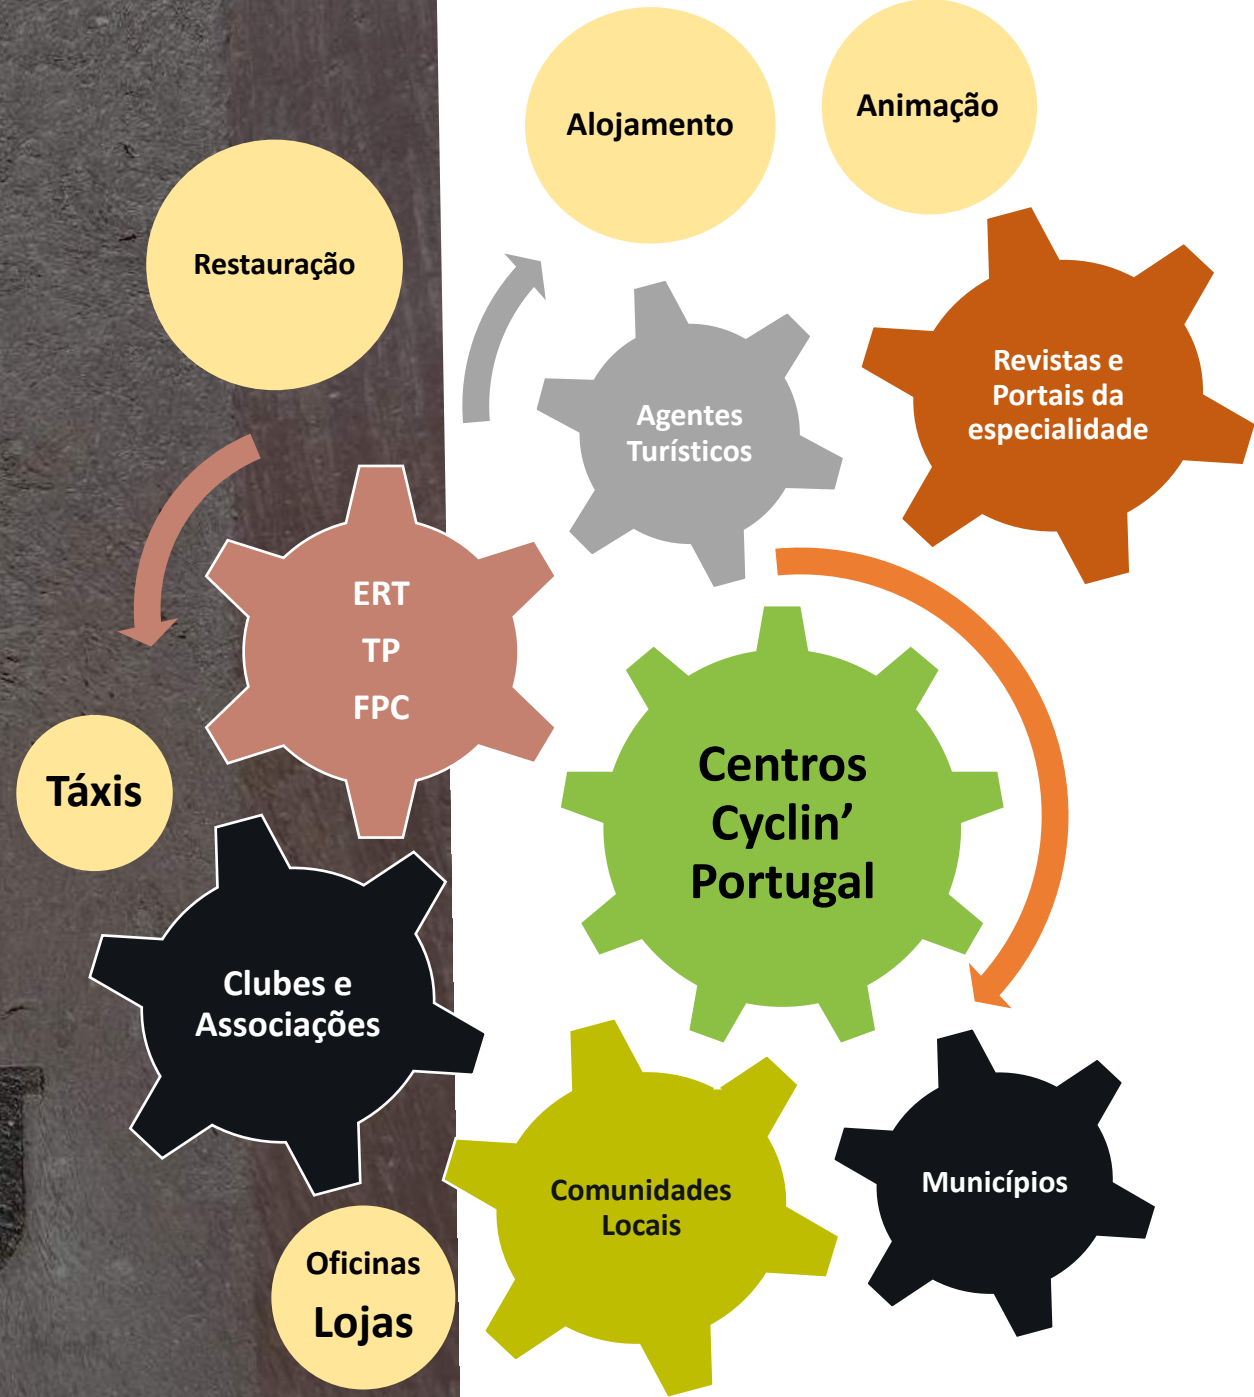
Alojamento

Animação

Restauração

Revistas e Portais da especialidade

Agentes Turísticos

ERT
TP
FPC

Centros Cyclin' Portugal

Táxis

Clubes e Associações

Comunidades Locais

Municípios

Oficinas
Lojas